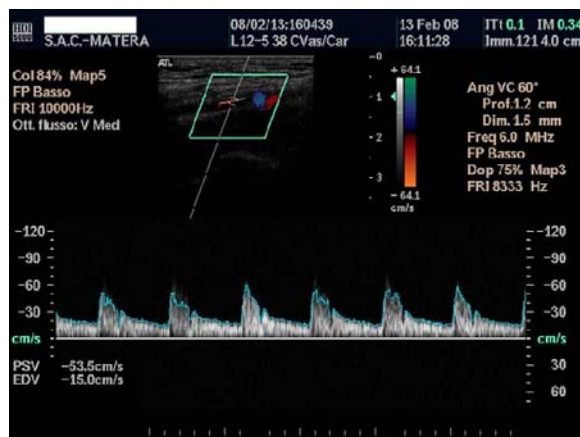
S.A.C.-MATERA
08/02/13:160439
L12-5 38 CVas/Car
13 Feb 08
16:11:28
ITt 0.1 IM 0.34
Imm.121 4.0 cm

ATL

Col 84% Map5
FP Basso
FRI 10000Hz
Ott. flusso: V Med

+64.1
-64.1
cm/s

0
1
2
3

Ang VC 60°
Prof.1.2 cm
Dim. 1.5 mm
Freq 6.0 MHz
FP Basso
Dop 75% Map3
FRI 8333 Hz

-120
-90
-60
-30
cm/s

-120
-90
-60
-30
cm/s
30
60

PSV -53.5cm/s
EDV -15.0cm/s